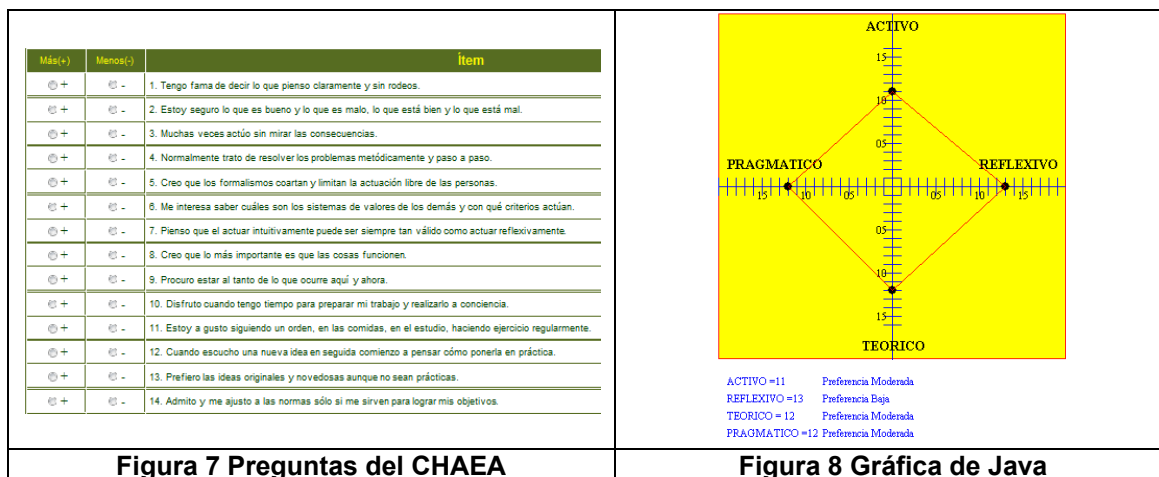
| Más(+) | Menos(-) | Ítem |
|---|---|---|
| + | - | 1. Tengo fama de decir lo que pienso claramente y sin rodeos. |
| + | - | 2. Estoy seguro lo que es bueno y lo que es malo, lo que está bien y lo que está mal. |
| + | - | 3. Muchas veces actúo sin mirar las consecuencias. |
| + | - | 4. Normalmente trato de resolver los problemas metódicamente y paso a paso. |
| + | - | 5. Creo que los formalismos coartan y limitan la actuación libre de las personas. |
| + | - | 6. Me interesa saber cuáles son los sistemas de valores de los demás y con qué criterios actúan. |
| + | - | 7. Pienso que el actuar intuitivamente puede ser siempre tan válido como actuar reflexivamente. |
| + | - | 8. Creo que lo más importante es que las cosas funcionen. |
| + | - | 9. Procuro estar al tanto de lo que ocurre aquí y ahora. |
| + | - | 10. Disfruto cuando tengo tiempo para preparar mi trabajo y realizarlo a conciencia. |
| + | - | 11. Estoy a gusto siguiendo un orden, en las comidas, en el estudio, haciendo ejercicio regularmente. |
| + | - | 12. Cuando escucho una nueva idea en seguida comienzo a pensar cómo ponerla en práctica. |
| + | - | 13. Prefiero las ideas originales y novedosas aunque no sean prácticas. |
| + | - | 14. Admito y me ajusto a las normas sólo si me sirven para lograr mis objetivos. |

Figura 7 Preguntas del CHAEA

ACTIVO
15
10
05
PRAGMATICO
REFLEXIVO
15 10 05 05 10 15
05
10
15
TEORICO

ACTIVO =11 Preferencia Moderada
REFLEXIVO =13 Preferencia Baja
TEORICO = 12 Preferencia Moderada
PRAGMATICO =12 Preferencia Moderada

Figura 8 Gráfica de Java